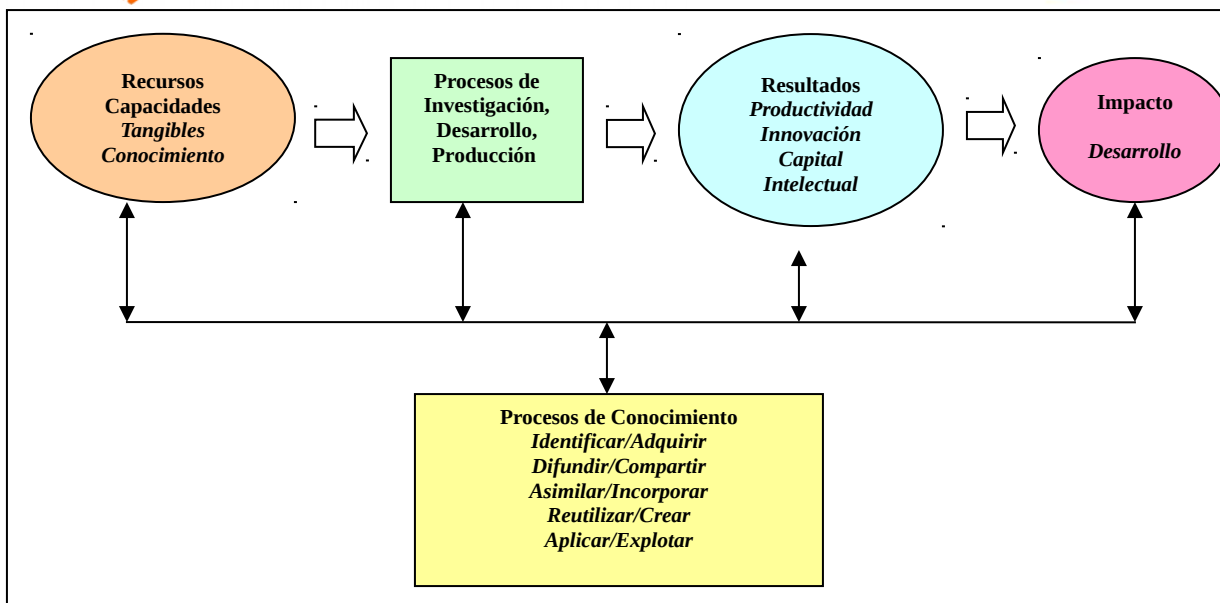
Recursos
Capacidades
*Tangibles*
*Conocimiento*

Procesos de
Investigación,
Desarrollo,
Producción

Resultados
*Productividad*
*Innovación*
*Capital*
*Intelectual*

Impacto

*Desarrollo*

Procesos de Conocimiento
*Identificar/Adquirir*
*Difundir/Compartir*
*Asimilar/Incorporar*
*Reutilizar/Crear*
*Aplicar/Explotar*